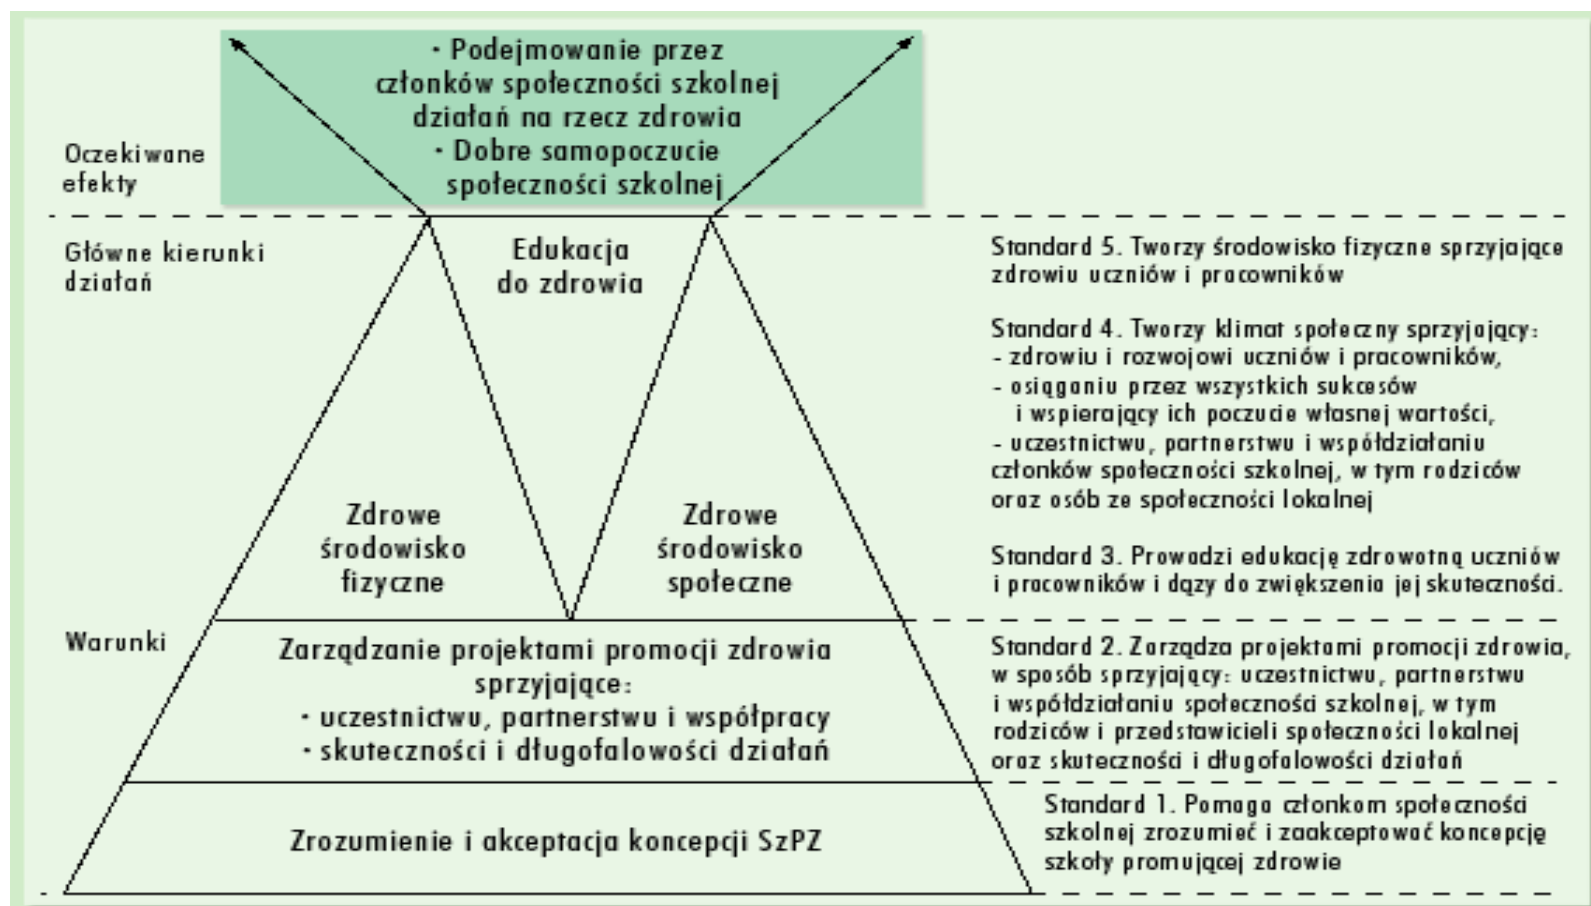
Oczekiwane efekty

· Podejmowanie przez członków społeczności szkolnej działań na rzecz zdrowia
· Dobre samopoczucie społeczności szkolnej

Główne kierunki działań

Edukacja do zdrowia

Zdrowe środowisko fizyczne

Zdrowe środowisko społeczne

Standard 5. Tworzy środowisko fizyczne sprzyjające zdrowiu uczniów i pracowników

Standard 4. Tworzy klimat społeczny sprzyjający:
- zdrowiu i rozwojowi uczniów i pracowników,
- osiąganiu przez wszystkich sukcesów i wspierający ich poczucie własnej wartości,
- uczestnictwu, partnerstwu i współdziałaniu członków społeczności szkolnej, w tym rodziców oraz osób ze społeczności lokalnej

Standard 3. Prowadzi edukację zdrowotną uczniów i pracowników i dąży do zwiększenia jej skuteczności.

Warunki

Zarządzanie projektami promocji zdrowia sprzyjające:
· uczestnictwu, partnerstwu i współpracy
· skuteczności i długofalowości działań

Standard 2. Zarządza projektami promocji zdrowia, w sposób sprzyjający: uczestnictwu, partnerstwu i współdziałaniu społeczności szkolnej, w tym rodziców i przedstawicieli społeczności lokalnej oraz skuteczności i długofalowości działań

Zrozumienie i akceptacja koncepcji SzPZ

Standard 1. Pomaga członkom społeczności szkolnej zrozumieć i zaakceptować koncepcję szkoły promującej zdrowie